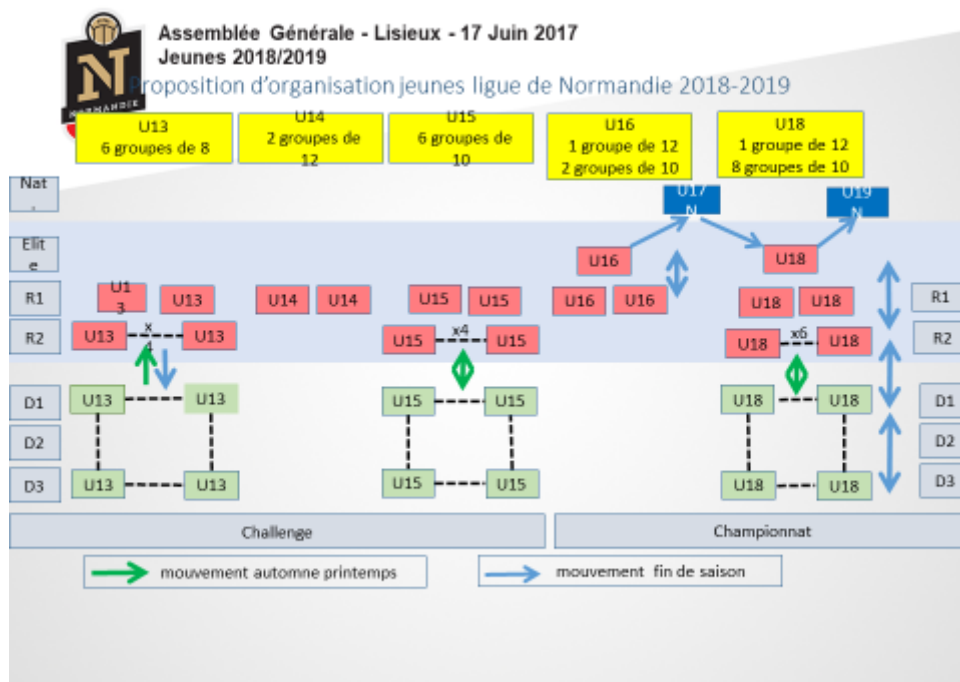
N
NORMANDIE

Assemblée Générale - Lisieux - 17 Juin 2017
Jeunes 2018/2019

Proposition d'organisation jeunes ligue de Normandie 2018-2019

U13
6 groupes de 8

U14
2 groupes de 12

U15
6 groupes de 10

U16
1 groupe de 12
2 groupes de 10

U18
1 groupe de 12
8 groupes de 10

Nat.

Elite

R1

R2

D1

D2

D3

U17 N

U19 N

U16

U18

U13 U13

U14 U14

U15 U15

U16 U16

U18 U18

U13 x4 U13

U15 x4 U15

U18 x6 U18

U13 U13

U13 U13

U15 U15

U15 U15

U18 U18

U18 U18

R1

R2

D1

D2

D3

Challenge

Championnat

mouvement automne printemps

mouvement fin de saison